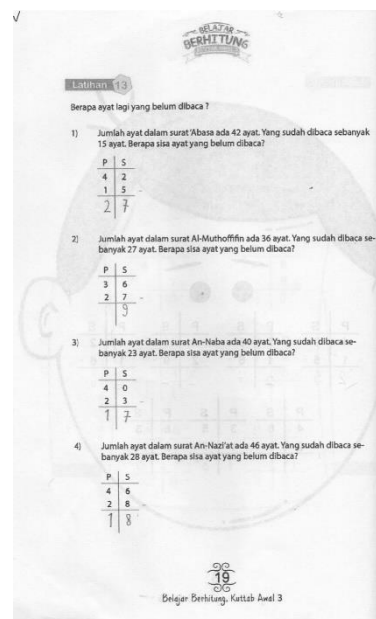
√

BELAJAR BERHITUNG

Latihan 13

Berapa ayat lagi yang belum dibaca ?

1) Jumlah ayat dalam surat 'Abasa ada 42 ayat. Yang sudah dibaca sebanyak 15 ayat. Berapa sisa ayat yang belum dibaca?

| P | S |
|---|---|
| 4 | 2 |
| 1 | 5 |
| 2 | 7 |

2) Jumlah ayat dalam surat Al-Muthoffifin ada 36 ayat. Yang sudah dibaca sebanyak 27 ayat. Berapa sisa ayat yang belum dibaca?

| P | S |
|---|---|
| 3 | 6 |
| 2 | 7 |
|  | 9 |

3) Jumlah ayat dalam surat An-Naba ada 40 ayat. Yang sudah dibaca sebanyak 23 ayat. Berapa sisa ayat yang belum dibaca?

| P | S |
|---|---|
| 4 | 0 |
| 2 | 3 |
| 1 | 7 |

4) Jumlah ayat dalam surat An-Nazi'at ada 46 ayat. Yang sudah dibaca sebanyak 28 ayat. Berapa sisa ayat yang belum dibaca?

| P | S |
|---|---|
| 4 | 6 |
| 2 | 8 |
| 1 | 8 |

19

Belajar Berhitung, Kuttab Awal 3